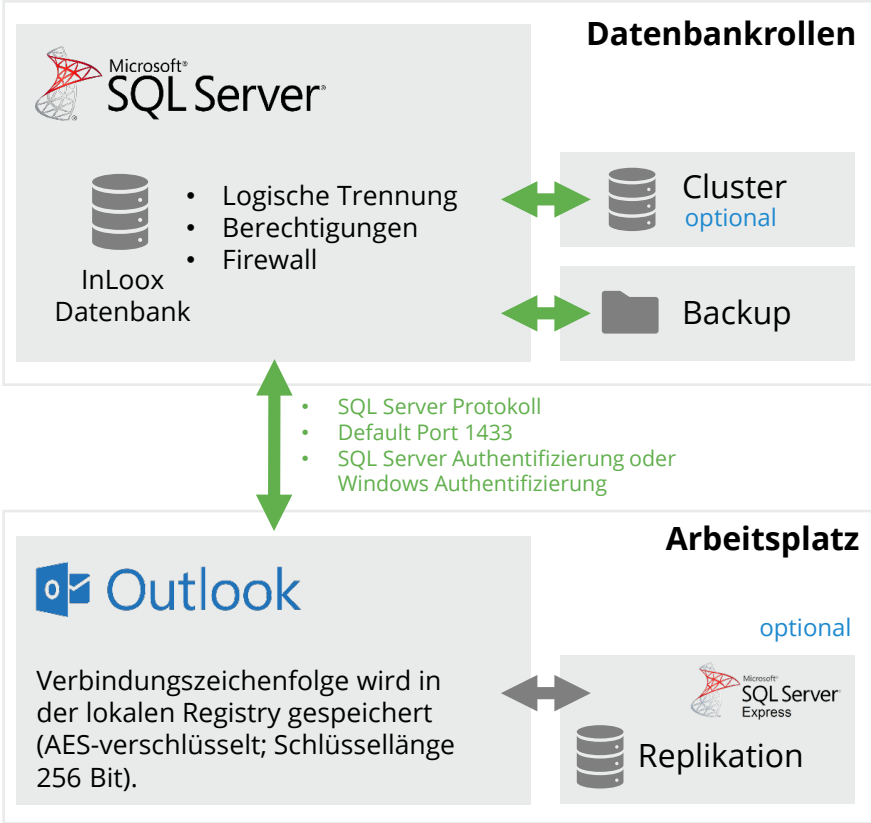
Datenbankrollen

Microsoft® SQL Server®

InLoox Datenbank

• Logische Trennung
• Berechtigungen
• Firewall

Cluster
optional

Backup

• SQL Server Protokoll
• Default Port 1433
• SQL Server Authentifizierung oder Windows Authentifizierung

Arbeitsplatz

Outlook

Verbindungszeichenfolge wird in der lokalen Registry gespeichert (AES-verschlüsselt; Schlüssellänge 256 Bit).

optional

Microsoft® SQL Server® Express

Replikation